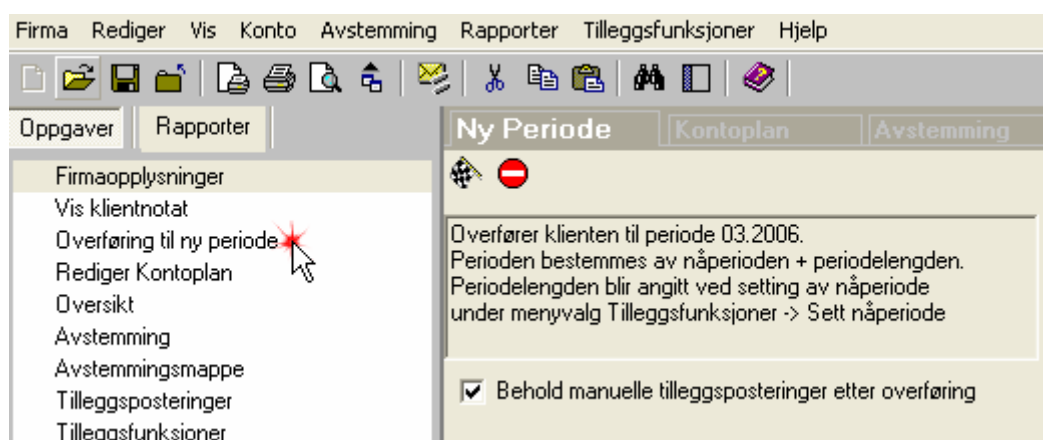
Firma Rediger Vis Konto Avstemming Rapporter Tilleggsfunksjoner Hjelp

Oppgaver Rapporter

Ny Periode Kontoplan Avstemming

Firmaopplysninger
Vis klientnotat
Overføring til ny periode
Rediger Kontoplan
Oversikt
Avstemming
Avstemmingsmappe
Tilleggsposteringer
Tilleggsfunksjoner

Overfører klienten til periode 03.2006.
Perioden bestemmes av nåperioden + periodelengden.
Periodelengden blir angitt ved setting av nåperiode
under menyvalg Tilleggsfunksjoner -> Sett nåperiode

Behold manuelle tilleggsposteringer etter overføring